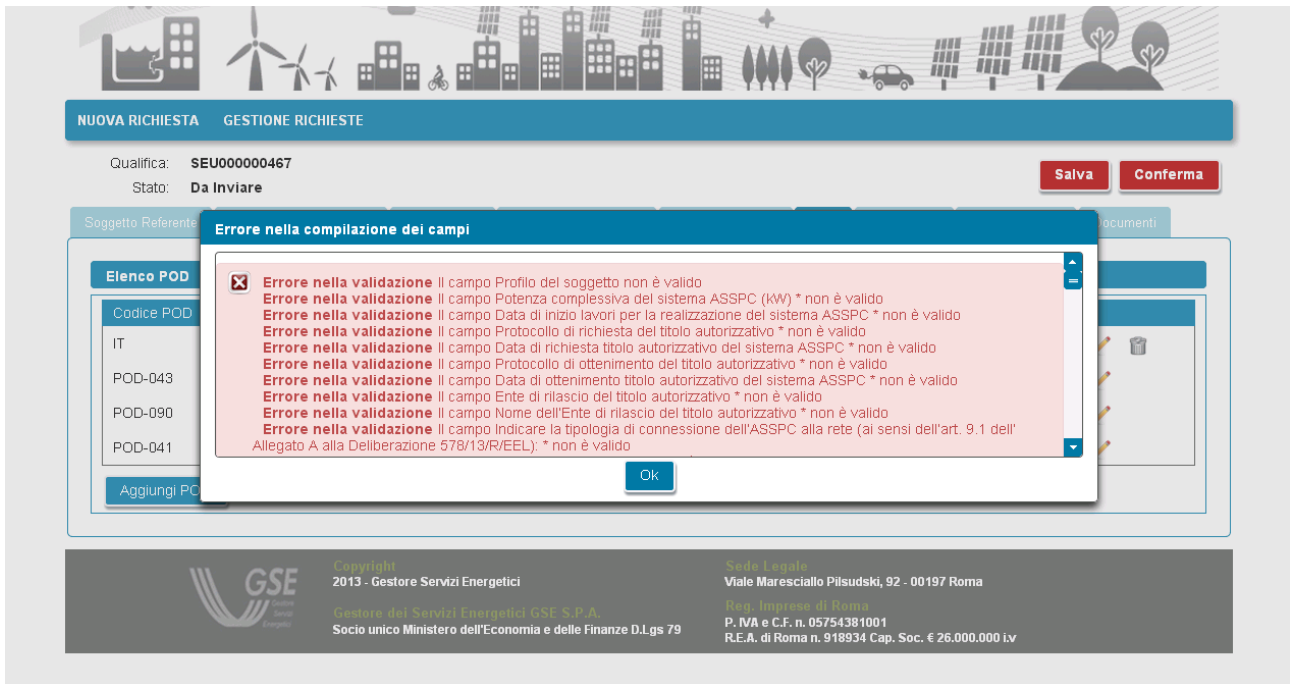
NUOVA RICHIESTA GESTIONE RICHIESTE

Qualifica: SEU000000467
Stato: Da Inviare

Salva Conferma

Soggetto Referente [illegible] ocumenti

Errore nella compilazione dei campi

Errore nella validazione Il campo Profilo del soggetto non è valido
Errore nella validazione Il campo Potenza complessiva del sistema ASSPC (kW) * non è valido
Errore nella validazione Il campo Data di inizio lavori per la realizzazione del sistema ASSPC * non è valido
Errore nella validazione Il campo Protocollo di richiesta del titolo autorizzativo * non è valido
Errore nella validazione Il campo Data di richiesta titolo autorizzativo del sistema ASSPC * non è valido
Errore nella validazione Il campo Protocollo di ottenimento del titolo autorizzativo * non è valido
Errore nella validazione Il campo Data di ottenimento titolo autorizzativo del sistema ASSPC * non è valido
Errore nella validazione Il campo Ente di rilascio del titolo autorizzativo * non è valido
Errore nella validazione Il campo Nome dell'Ente di rilascio del titolo autorizzativo * non è valido
Errore nella validazione Il campo Indicare la tipologia di connessione dell'ASSPC alla rete (ai sensi dell'art. 9.1 dell' Allegato A alla Deliberazione 578/13/R/EEL): * non è valido

Ok

Elenco POD
Codice POD
IT
POD-043
POD-090
POD-041
Aggiungi PO

GSE Gestore Servizi Energetici

Copyright
2013 - Gestore Servizi Energetici

Gestore dei Servizi Energetici GSE S.P.A.
Socio unico Ministero dell'Economia e delle Finanze D.Lgs 79

Sede Legale
Viale Maresciallo Pilsudski, 92 - 00197 Roma

Reg. Imprese di Roma
P. IVA e C.F. n. 05754381001
R.E.A. di Roma n. 918934 Cap. Soc. € 26.000.000 i.v